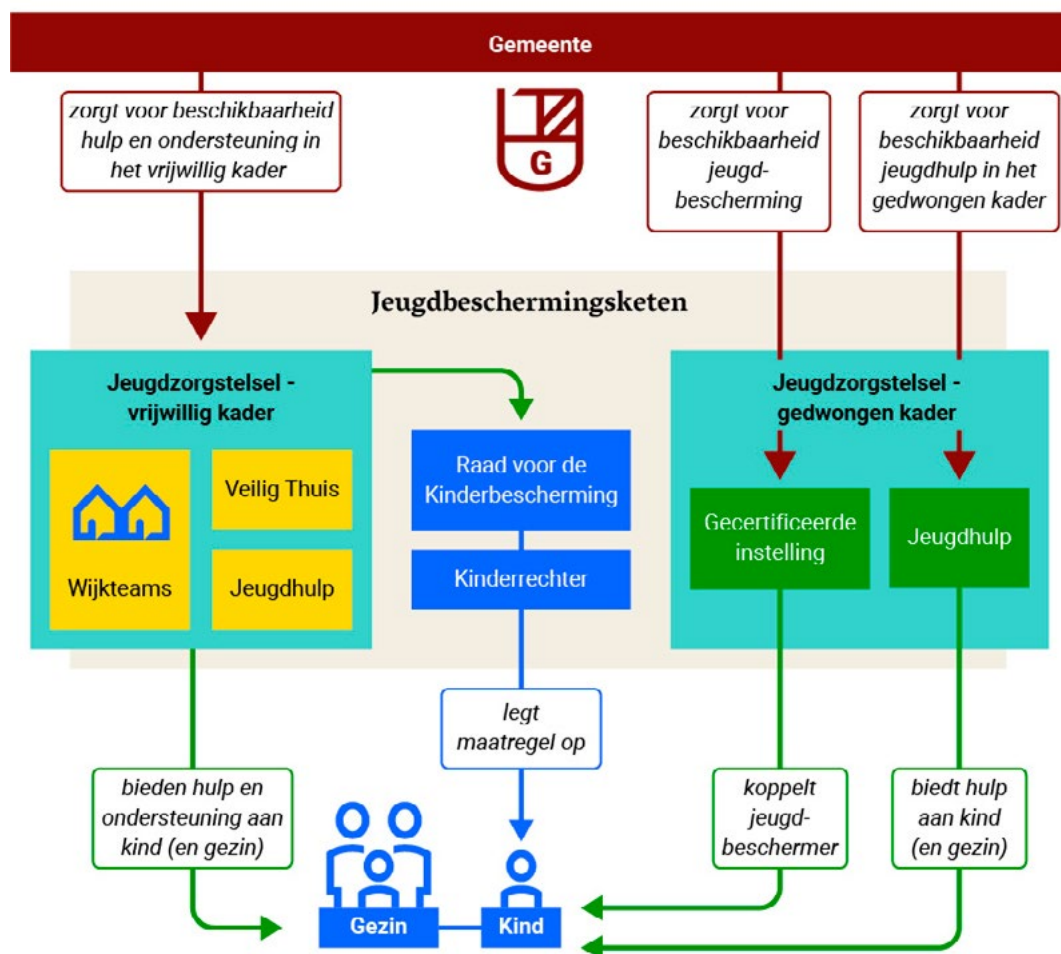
Gemeente

zorgt voor beschikbaarheid hulp en ondersteuning in het vrijwillig kader

G

zorgt voor beschikbaarheid jeugdbescherming

zorgt voor beschikbaarheid jeugdhulp in het gedwongen kader

Jeugdbeschermingsketen

Jeugdzorgstelsel - vrijwillig kader

Wijkteams

Veilig Thuis

Jeugdhulp

Raad voor de Kinderbescherming

Kinderrechter

Jeugdzorgstelsel - gedwongen kader

Gecertificeerde instelling

Jeugdhulp

legt maatregel op

bieden hulp en ondersteuning aan kind (en gezin)

koppelt jeugdbeschermer

biedt hulp aan kind (en gezin)

Gezin

Kind